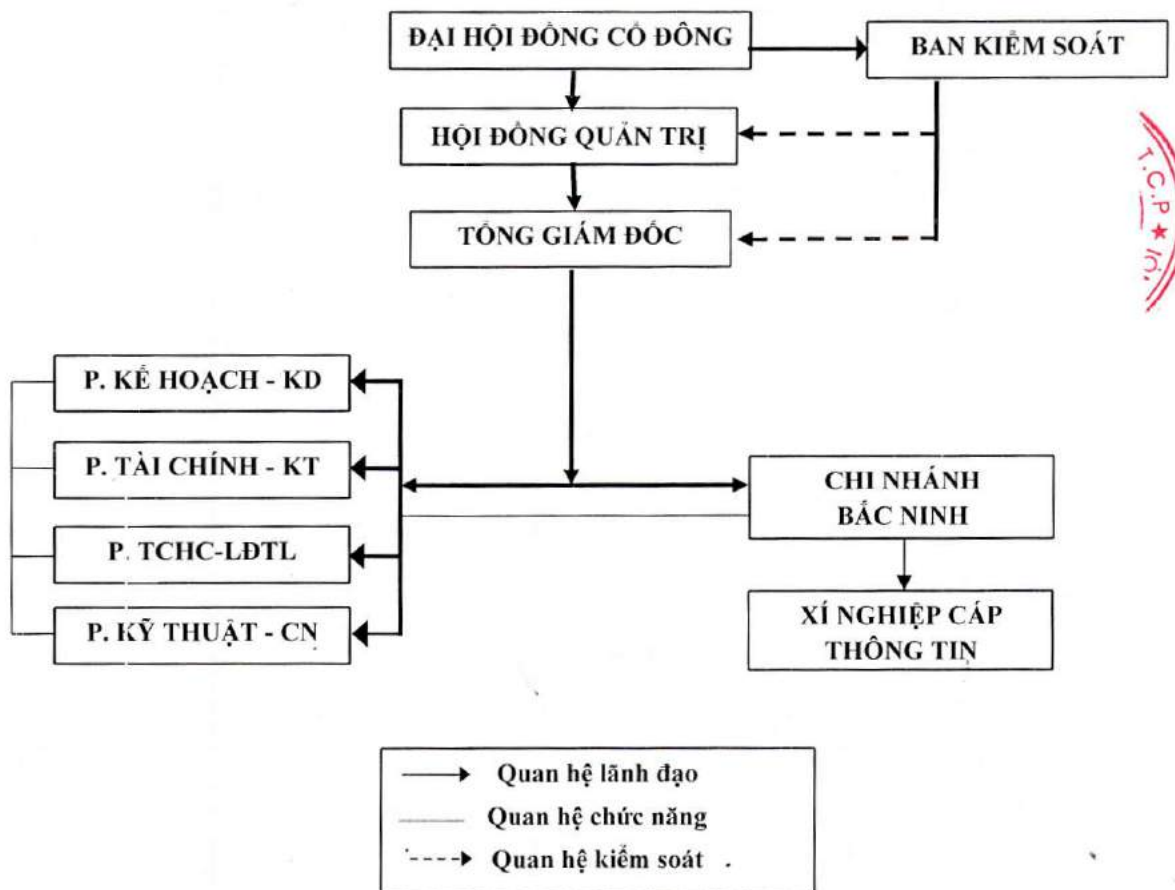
ĐẠI HỘI ĐỒNG CỔ ĐÔNG

BAN KIỂM SOÁT

HỘI ĐỒNG QUẢN TRỊ

TỔNG GIÁM ĐỐC

T.C.P ★ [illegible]

P. KẾ HOẠCH - KD

P. TÀI CHÍNH - KT

P. TCHC-LĐTL

P. KỸ THUẬT - CN

CHI NHÁNH BẮC NINH

XÍ NGHIỆP CÁP THÔNG TIN

Quan hệ lãnh đạo

Quan hệ chức năng

Quan hệ kiểm soát